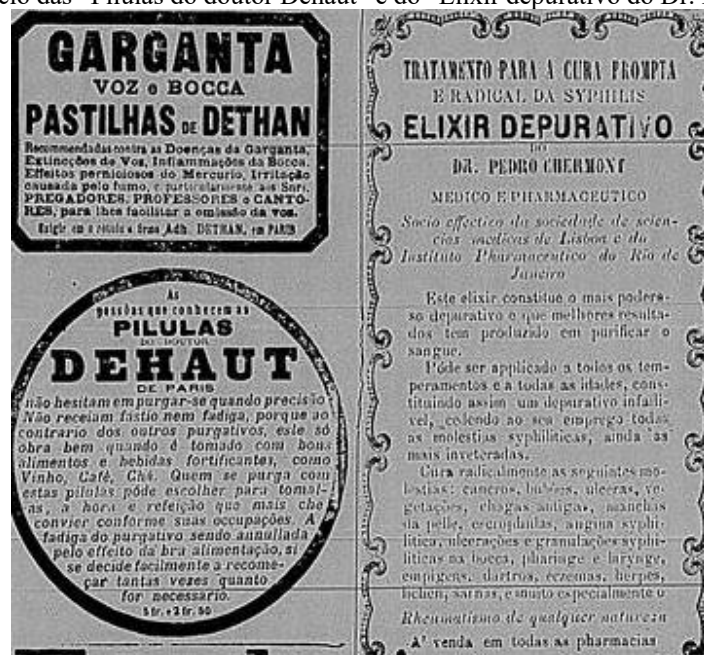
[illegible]cio das "Pilulas do doutor Dehaut" e do "Elixir depurativo do Dr. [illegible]

GARGANTA
VOZ e BOCCA
PASTILHAS DE DETHAN

Recommendadas contra as Doenças da Garganta, Extincções da Voz, Inflammações da Bocca. Effeitos perniciosos do Mercurio, Irritação causada pelo fumo, e particularmente aos Snrs. PREGADORES, PROFESSORES e CANTORES, para lhes facilitar a emissão da voz.

Exigir em o rotulo a firma Adh. DETHAN, em PARIS

As pessoas que conhecem as
PILULAS
DO DOUTOR
DEHAUT
DE PARIS
não hesitam em purgar-se quando precisão Não receiam fastio nem fadiga, porque ao contrario dos outros purgativos, este só obra bem quando é tomado com bons alimentos e bebidas fortificantes, como Vinho, Café, Chá. Quem se purga com estas pilulas póde escolher para tomal-as, a hora e refeição que mais lhe convier conforme suas occupações. A fadiga do purgativo sendo annullada pelo effeito da boa alimentação, si se decide facilmente a recomeçar tantas vezes quanto for necessario.
5 fr. e 2 fr. 50

TRATAMENTO PARA A CURA PROMPTA E RADICAL DA SYPHILIS
ELIXIR DEPURATIVO
DO
DR. PEDRO CHERMONT
MEDICO E PHARMACEUTICO
Socio effectivo da sociedade de sciencias medicas de Lisboa e do Instituto Pharmaceutico do Rio de Janeiro

Este elixir constitue o mais poderoso depurativo e que melhores resultados tem produzido em purificar o sangue.

Póde ser applicado a todos os temperamentos e a todas as idades, constituindo assim um depurativo infallivel, cedendo ao seu emprego todas as molestias syphiliticas, ainda as mais inveteradas.

Cura radicalmente as seguintes molestias: cancros, bubões, ulceras, vegetações, chagas antigas, manchas da pelle, escrophulas, angina syphilitica, ulcerações e granulações syphiliticas na bocca, pharinge e larynge, empigens, dartros, eczemas, herpes, lichen, sarnas, e muito especialmente o Rheumatismo de qualquer natureza

A' venda em todas as pharmacias